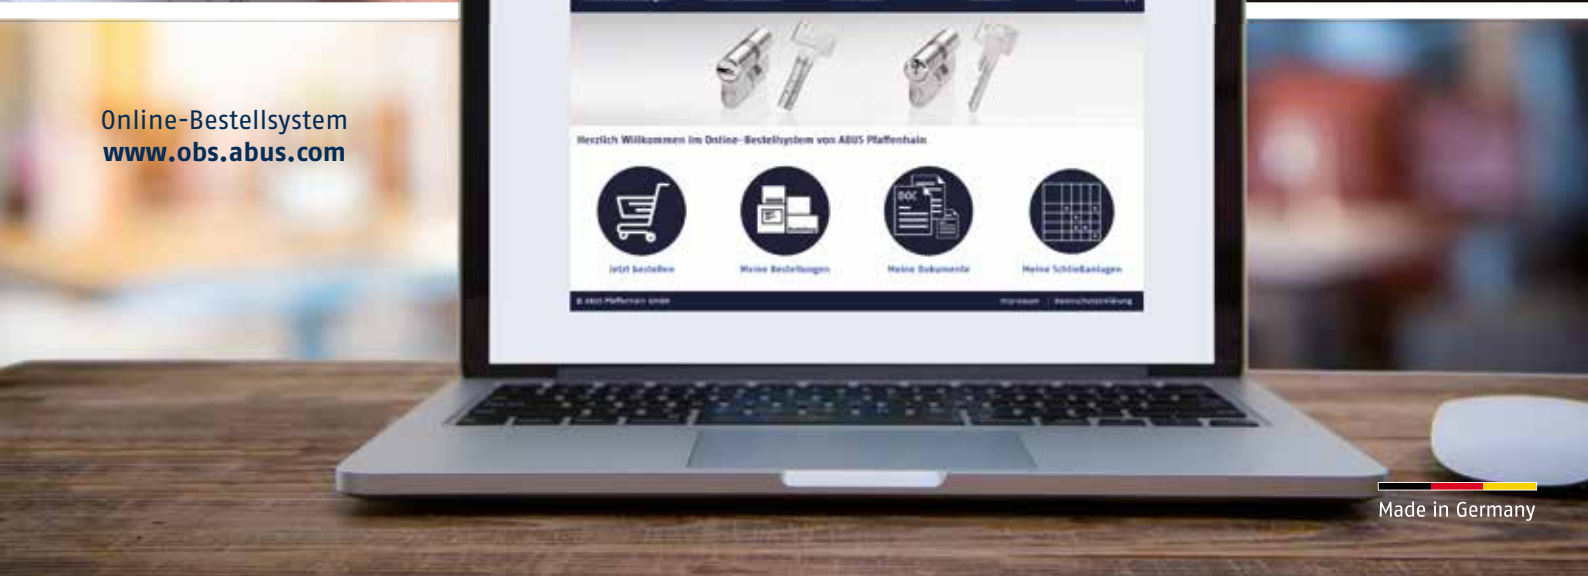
Online-Bestellsystem
www.obs.abus.com

Herzlich Willkommen im Online-Bestellsystem von ABUS Pfaffenhain

DOC

Jetzt bestellen

Meine Bestellungen

Meine Dokumente

Meine Schließanlagen

© ABUS Pfaffenhain GmbH

Impressum | Datenschutzerklärung

Made in Germany